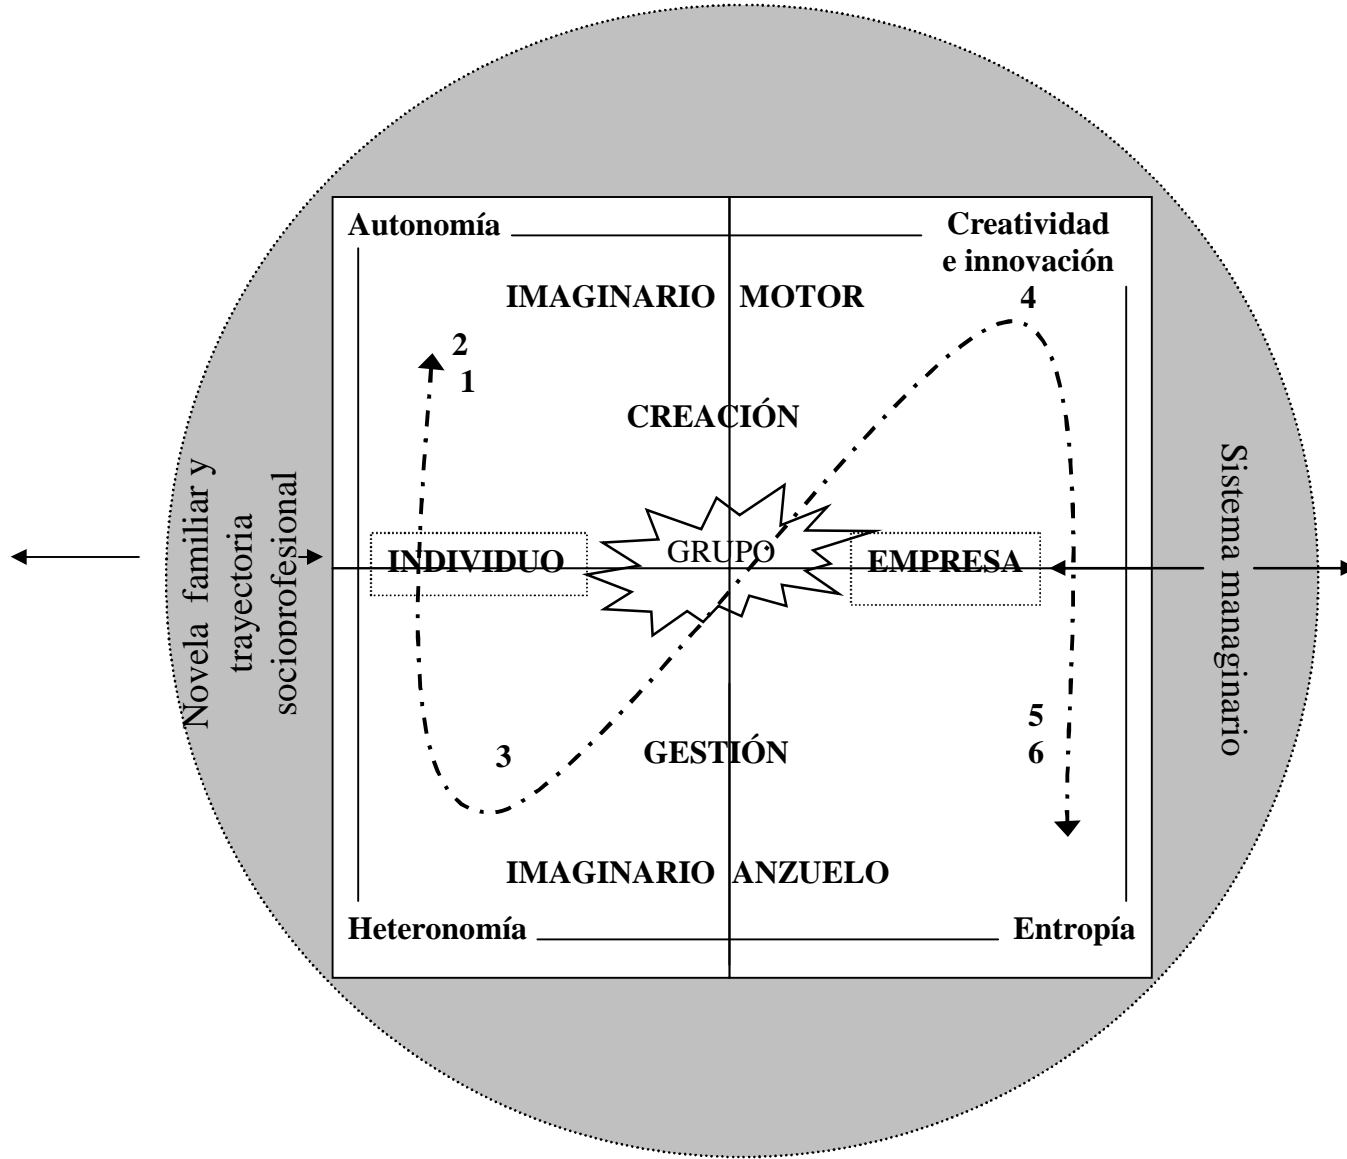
Novela familiar y trayectoria socioprofesional

Autonomía

Creatividad e innovación

IMAGINARIO MOTOR

4

2

1

CREACIÓN

INDIVIDUO

GRUPO

EMPRESA

Sistema managinario

5

6

3

GESTIÓN

IMAGINARIO ANZUELO

Heteronomía

Entropía